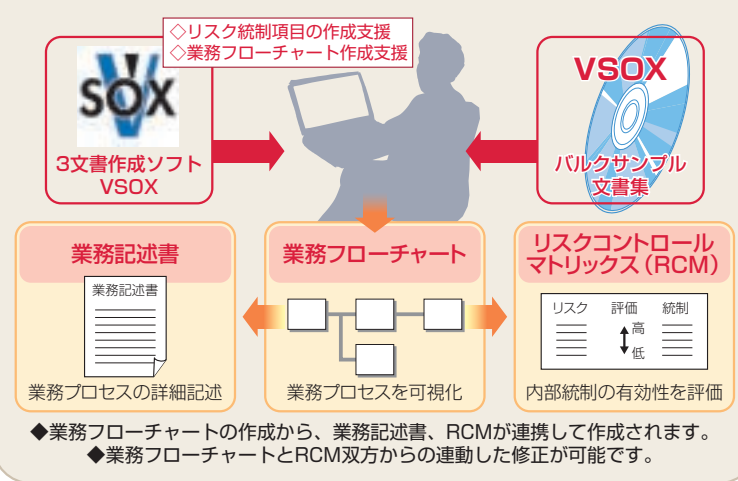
◇リスク統制項目の作成支援
◇業務フローチャート作成支援

SOX

3文書作成ソフト
VSOX

VSOX

バルクサンプル
文書集

業務記述書

業務記述書

業務プロセスの詳細記述

業務フローチャート

業務プロセスを可視化

リスクコントロール
マトリックス（RCM）

リスク 評価 統制

高

低

内部統制の有効性を評価

◆業務フローチャートの作成から、業務記述書、RCMが連携して作成されます。
◆業務フローチャートとRCM双方からの連動した修正が可能です。